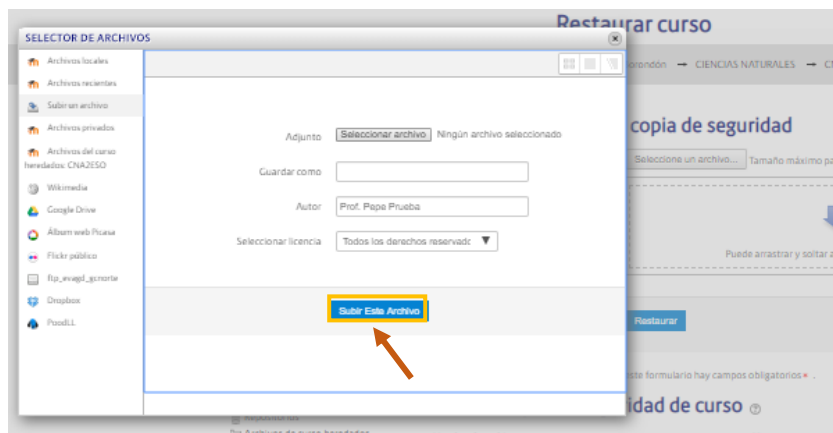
Restaurar curso

SELECTOR DE ARCHIVOS

Archivos locales
Archivos recientes
Subir un archivo
Archivos privados
Archivos del curso heredados: CNA2ESO
Wikimedia
Google Drive
Álbum web Picasa
Flickr público
ftp_evagd_gcnorte
Dropbox
PoodLL

Adjunto
Seleccionar archivo
Ningún archivo seleccionado
Guardar como
Autor
Prof. Pepe Prueba
Seleccionar licencia
Todos los derechos reservado

Subir Este Archivo

rondón → CIENCIAS NATURALES → C

copia de seguridad
Seleccione un archivo...
Tamaño máximo pa

Puede arrastrar y soltar a

Restaurar

ste formulario hay campos obligatorios .

idad de curso